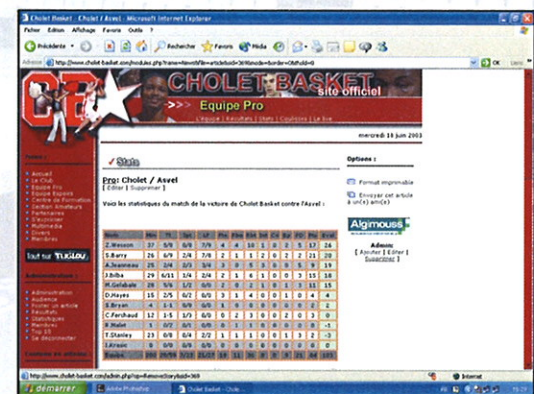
Cholet Basket : Cholet / Asvel - Microsoft Internet Explorer

Fichier Edition Affichage Favoris Outils ?

Précédente Rechercher Favoris Média

Adresse http://www.cholet-basket.com/modules.php?name=News&file=article&sid=369&mode=&order=0&thold=0 OK Liens

CB

CHOLET BASKET
site officiel

>>> Equipe Pro

L'équipe | Résultats | Stats | Coulisses | En live

mercredi 18 juin 2003

Stats

Pro: Cholet / Asvel
[ Editer | Supprimer ]

Voici les statistiques du match de la victoire de Cholet Basket contre l'Asvel :

Options :

Format imprimable

Envoyer cet article à un(e) ami(e)

Algimouss

Admin:
[ Ajouter | Editer | Supprimer ]

| Nom | Min | Tt | 3pt | LF | Po | Pd | Int | Bp | Ct | Fte | Pts | Eval |
|---|---|---|---|---|---|---|---|---|---|---|---|---|
| Z.Wesson | 37 | 5/9 | 0/0 | 7/9 | 4 | 4 | 10 | 1 | 0 | 2 | 5 | 17 | 26 |
| S.Barry | 26 | 6/9 | 2/4 | 7/8 | 2 | 1 | 5 | 1 | 2 | 0 | 2 | 21 | 20 |
| A.Chevreau | 25 | 2/4 | 0/3 | 3/4 | 3 | 2 | 1 | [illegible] | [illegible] | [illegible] | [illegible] | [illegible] | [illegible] |
| J.Bilba | 29 | 6/11 | 1/4 | 2/4 | 2 | 1 | 6 | 1 | 0 | 0 | 3 | 15 | 18 |
| M.Gelabale | 28 | 5/6 | 1/2 | 0/0 | 2 | 1 | 1 | 0 | 1 | 1 | 1 | 11 | 15 |
| D.Hayes | 15 | 2/5 | 0/2 | 0/0 | 3 | 1 | 4 | 0 | 0 | 1 | 0 | 4 | 4 |
| S.Bryan | 4 | 1/1 | 0/0 | 0/0 | 1 | 0 | 0 | 0 | 0 | 0 | 0 | 2 | 2 |
| C.Ferchaud | 12 | 1/5 | 1/3 | 0/0 | 0 | 2 | 3 | 0 | 0 | 2 | 0 | 3 | 0 |
| R.Malet | 1 | 0/2 | 0/1 | 0/0 | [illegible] | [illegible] | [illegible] | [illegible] | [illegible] | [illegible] | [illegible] | 0 | -1 |
| T.Stanley | 23 | 6/9 | 0/2 | 0/0 | 2 | 2 | 1 | 2 | 1 | 2 | 3 | 12 | 13 |
| I.Krasic | 0 | 0/0 | 0/0 | 0/0 | 0 | 0 | 0 | 0 | 0 | 0 | 0 | 0 | 0 |
| Equipe | 200 | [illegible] | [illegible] | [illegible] | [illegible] | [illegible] | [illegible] | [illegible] | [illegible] | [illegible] | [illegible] | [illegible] | 105 |

Accueil
Le Club
Equipe Pro
Equipe Espoirs
Centre de Formation
Section Amateurs
Partenaires
S'abonner
Multimédia
Divers
Membres

Tout sur TAKILOU

Administration
Administration
Audience
Poster un article
Résultats
Statistiques
Membres
Top 10
Se déconnecter

http://www.cholet-basket.com/admin.php?op=RemoveStory&sid=369

Internet

démarrer | Adobe Photoshop | Cholet Basket : Chole...